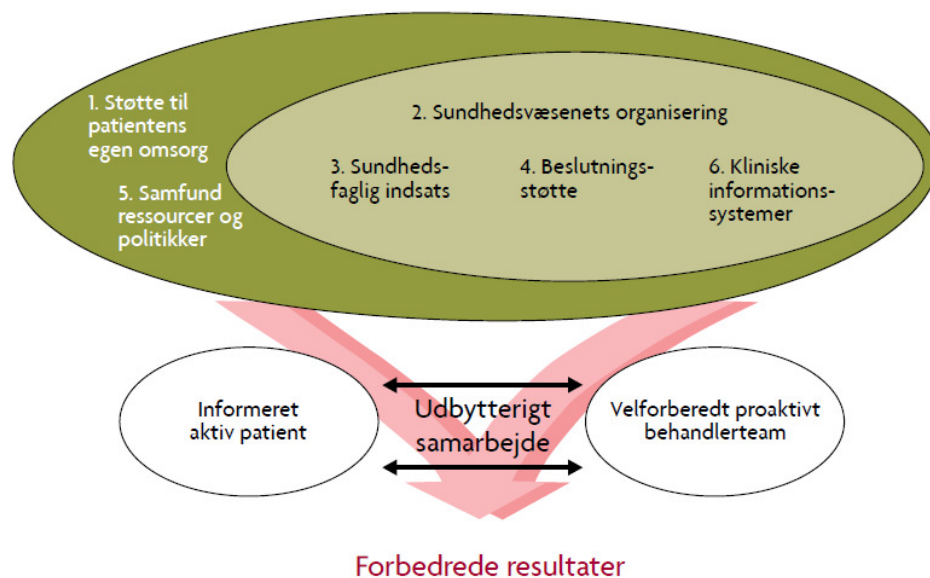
1. Støtte til patientens egen omsorg

5. Samfund ressourcer og politikker

2. Sundhedsvæsenets organisering

3. Sundhedsfaglig indsats

4. Beslutningsstøtte

6. Kliniske informationssystemer

Informeret aktiv patient

Udbytterigt samarbejde

Velforberedt proaktivt behandlerteam

Forbedrede resultater